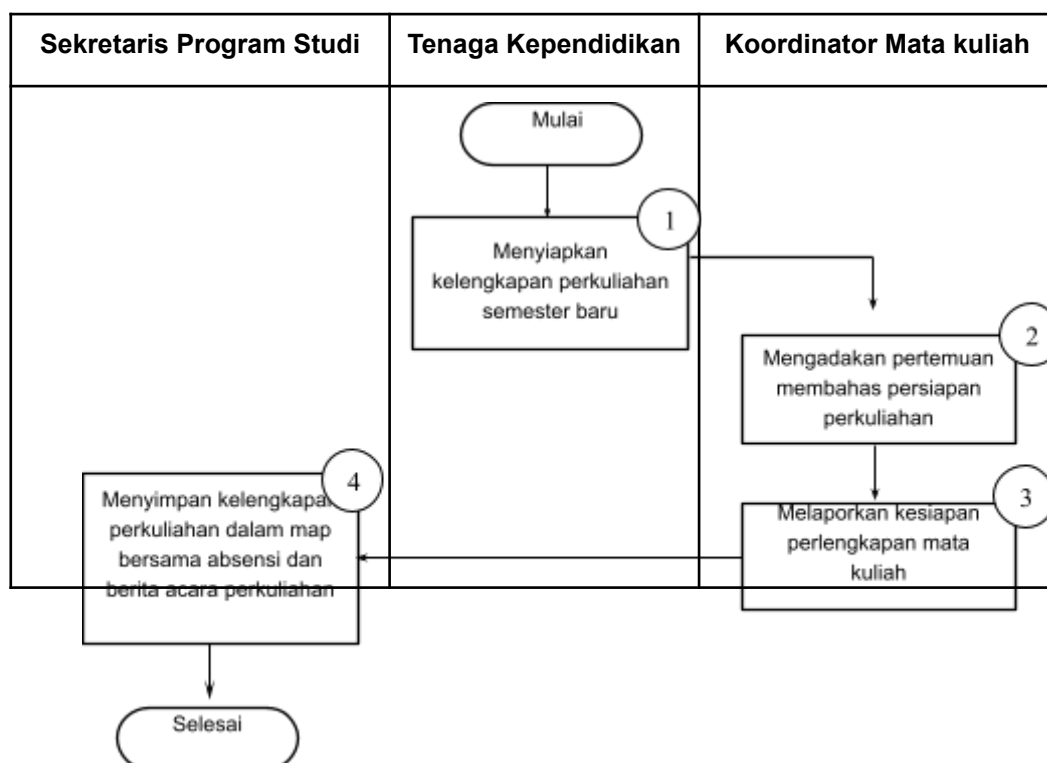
| Sekretaris Program Studi | Tenaga Kependidikan | Koordinator Mata kuliah |
|---|---|---|

Mulai

1
Menyiapkan kelengkapan perkuliahan semester baru

2
Mengadakan pertemuan membahas persiapan perkuliahan

3
Melaporkan kesiapan perlengkapan mata kuliah

4
Menyimpan kelengkapan perkuliahan dalam map bersama absensi dan berita acara perkuliahan

Selesai